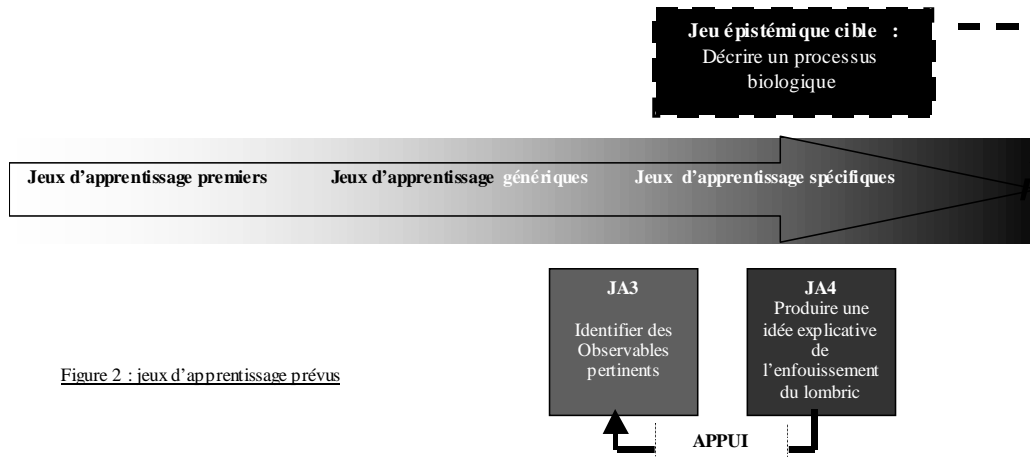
Jeu épistémique cible : Décrire un processus biologique

Jeux d'apprentissage premiers Jeux d'apprentissage génériques Jeux d'apprentissage spécifiques

JA3

Identifier des Observables pertinents

JA4

Produire une idée explicative de l'enfouissement du lombric

Figure 2 : jeux d'apprentissage prévus

APPUI